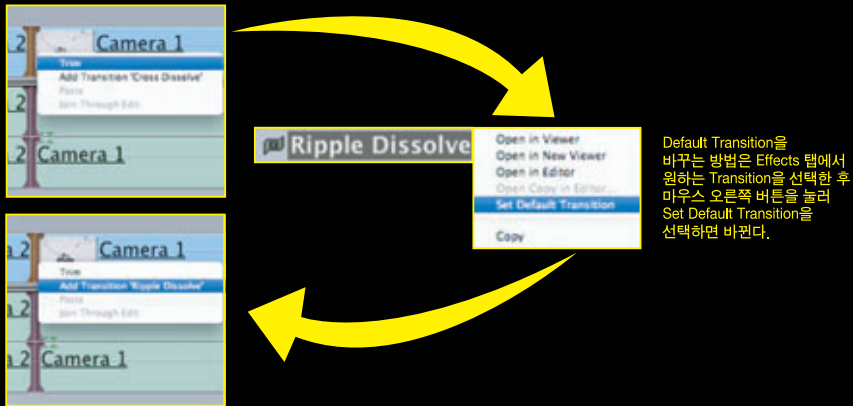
a 2 Camera 1
Trim
Add Transition 'Cross Dissolve'
Paste
Join Through Edit
2 Camera 1

Ripple Dissolve
Open in Viewer
Open in New Viewer
Open in Editor
Open Copy in Editor...
Set Default Transition
Copy

Default Transition을 바꾸는 방법은 Effects 탭에서 원하는 Transition을 선택한 후 마우스 오른쪽 버튼을 눌러 Set Default Transition을 선택하면 바뀐다.

a 2 Camera 1
Trim
Add Transition 'Ripple Dissolve'
Paste
Join Through Edit
a 2 Camera 1